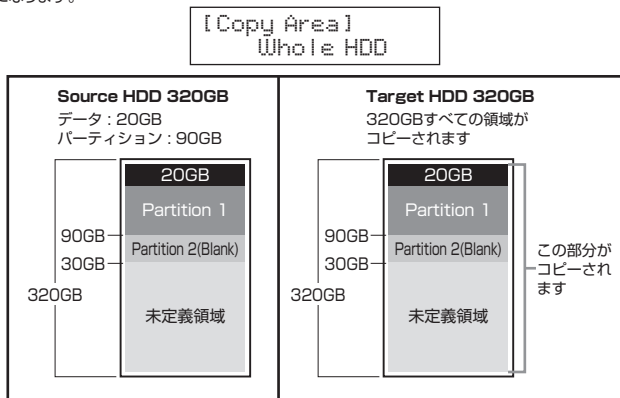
となります。

[Copy Area]
Whole HDD

Source HDD 320GB
データ : 20GB
パーティション : 90GB

20GB
Partition 1
90GB
Partition 2(Blank)
30GB
320GB
未定義領域

Target HDD 320GB
320GBすべての領域がコピーされます

20GB
Partition 1
90GB
Partition 2(Blank)
30GB
320GB
未定義領域

この部分がコピーされます